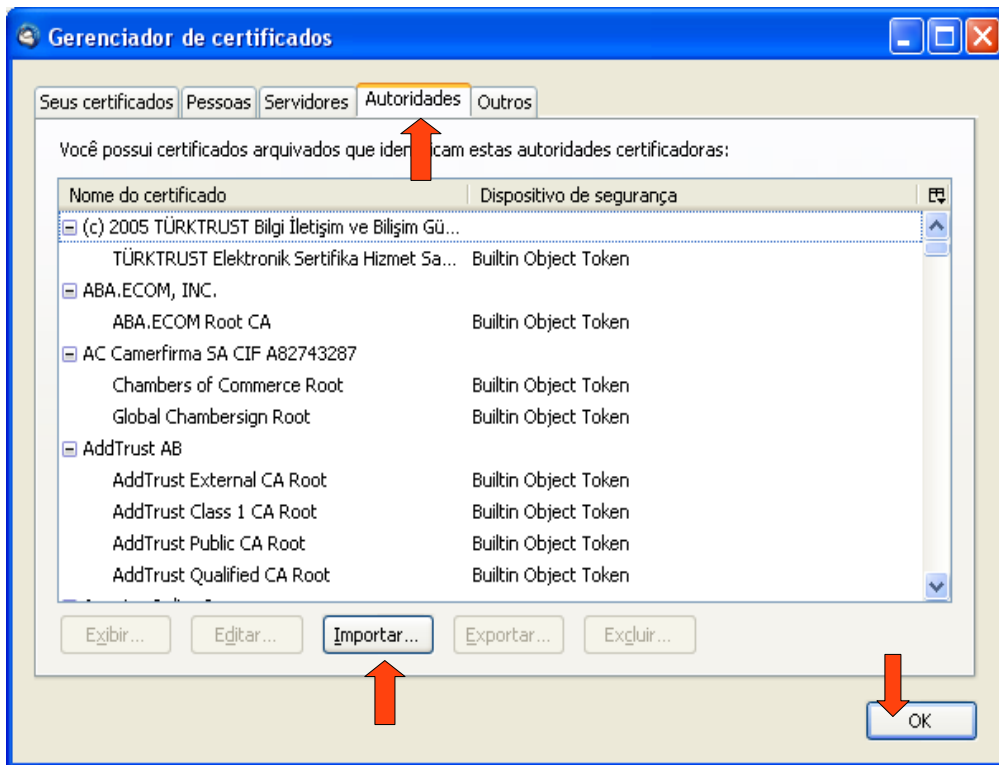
Gerenciador de certificados

Seus certificados | Pessoas | Servidores | Autoridades | Outros

Você possui certificados arquivados que ide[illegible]cam estas autoridades certificadoras:

| Nome do certificado | Dispositivo de segurança |
|---|---|
| ⊟ (c) 2005 TÜRKTRUST Bilgi İletişim ve Bilişim Gü... | |
| TÜRKTRUST Elektronik Sertifika Hizmet Sa... | Builtin Object Token |
| ⊟ ABA.ECOM, INC. | |
| ABA.ECOM Root CA | Builtin Object Token |
| ⊟ AC Camerfirma SA CIF A82743287 | |
| Chambers of Commerce Root | Builtin Object Token |
| Global Chambersign Root | Builtin Object Token |
| ⊟ AddTrust AB | |
| AddTrust External CA Root | Builtin Object Token |
| AddTrust Class 1 CA Root | Builtin Object Token |
| AddTrust Public CA Root | Builtin Object Token |
| AddTrust Qualified CA Root | Builtin Object Token |

Exibir... | Editar... | Importar... | Exportar... | Excluir...

OK